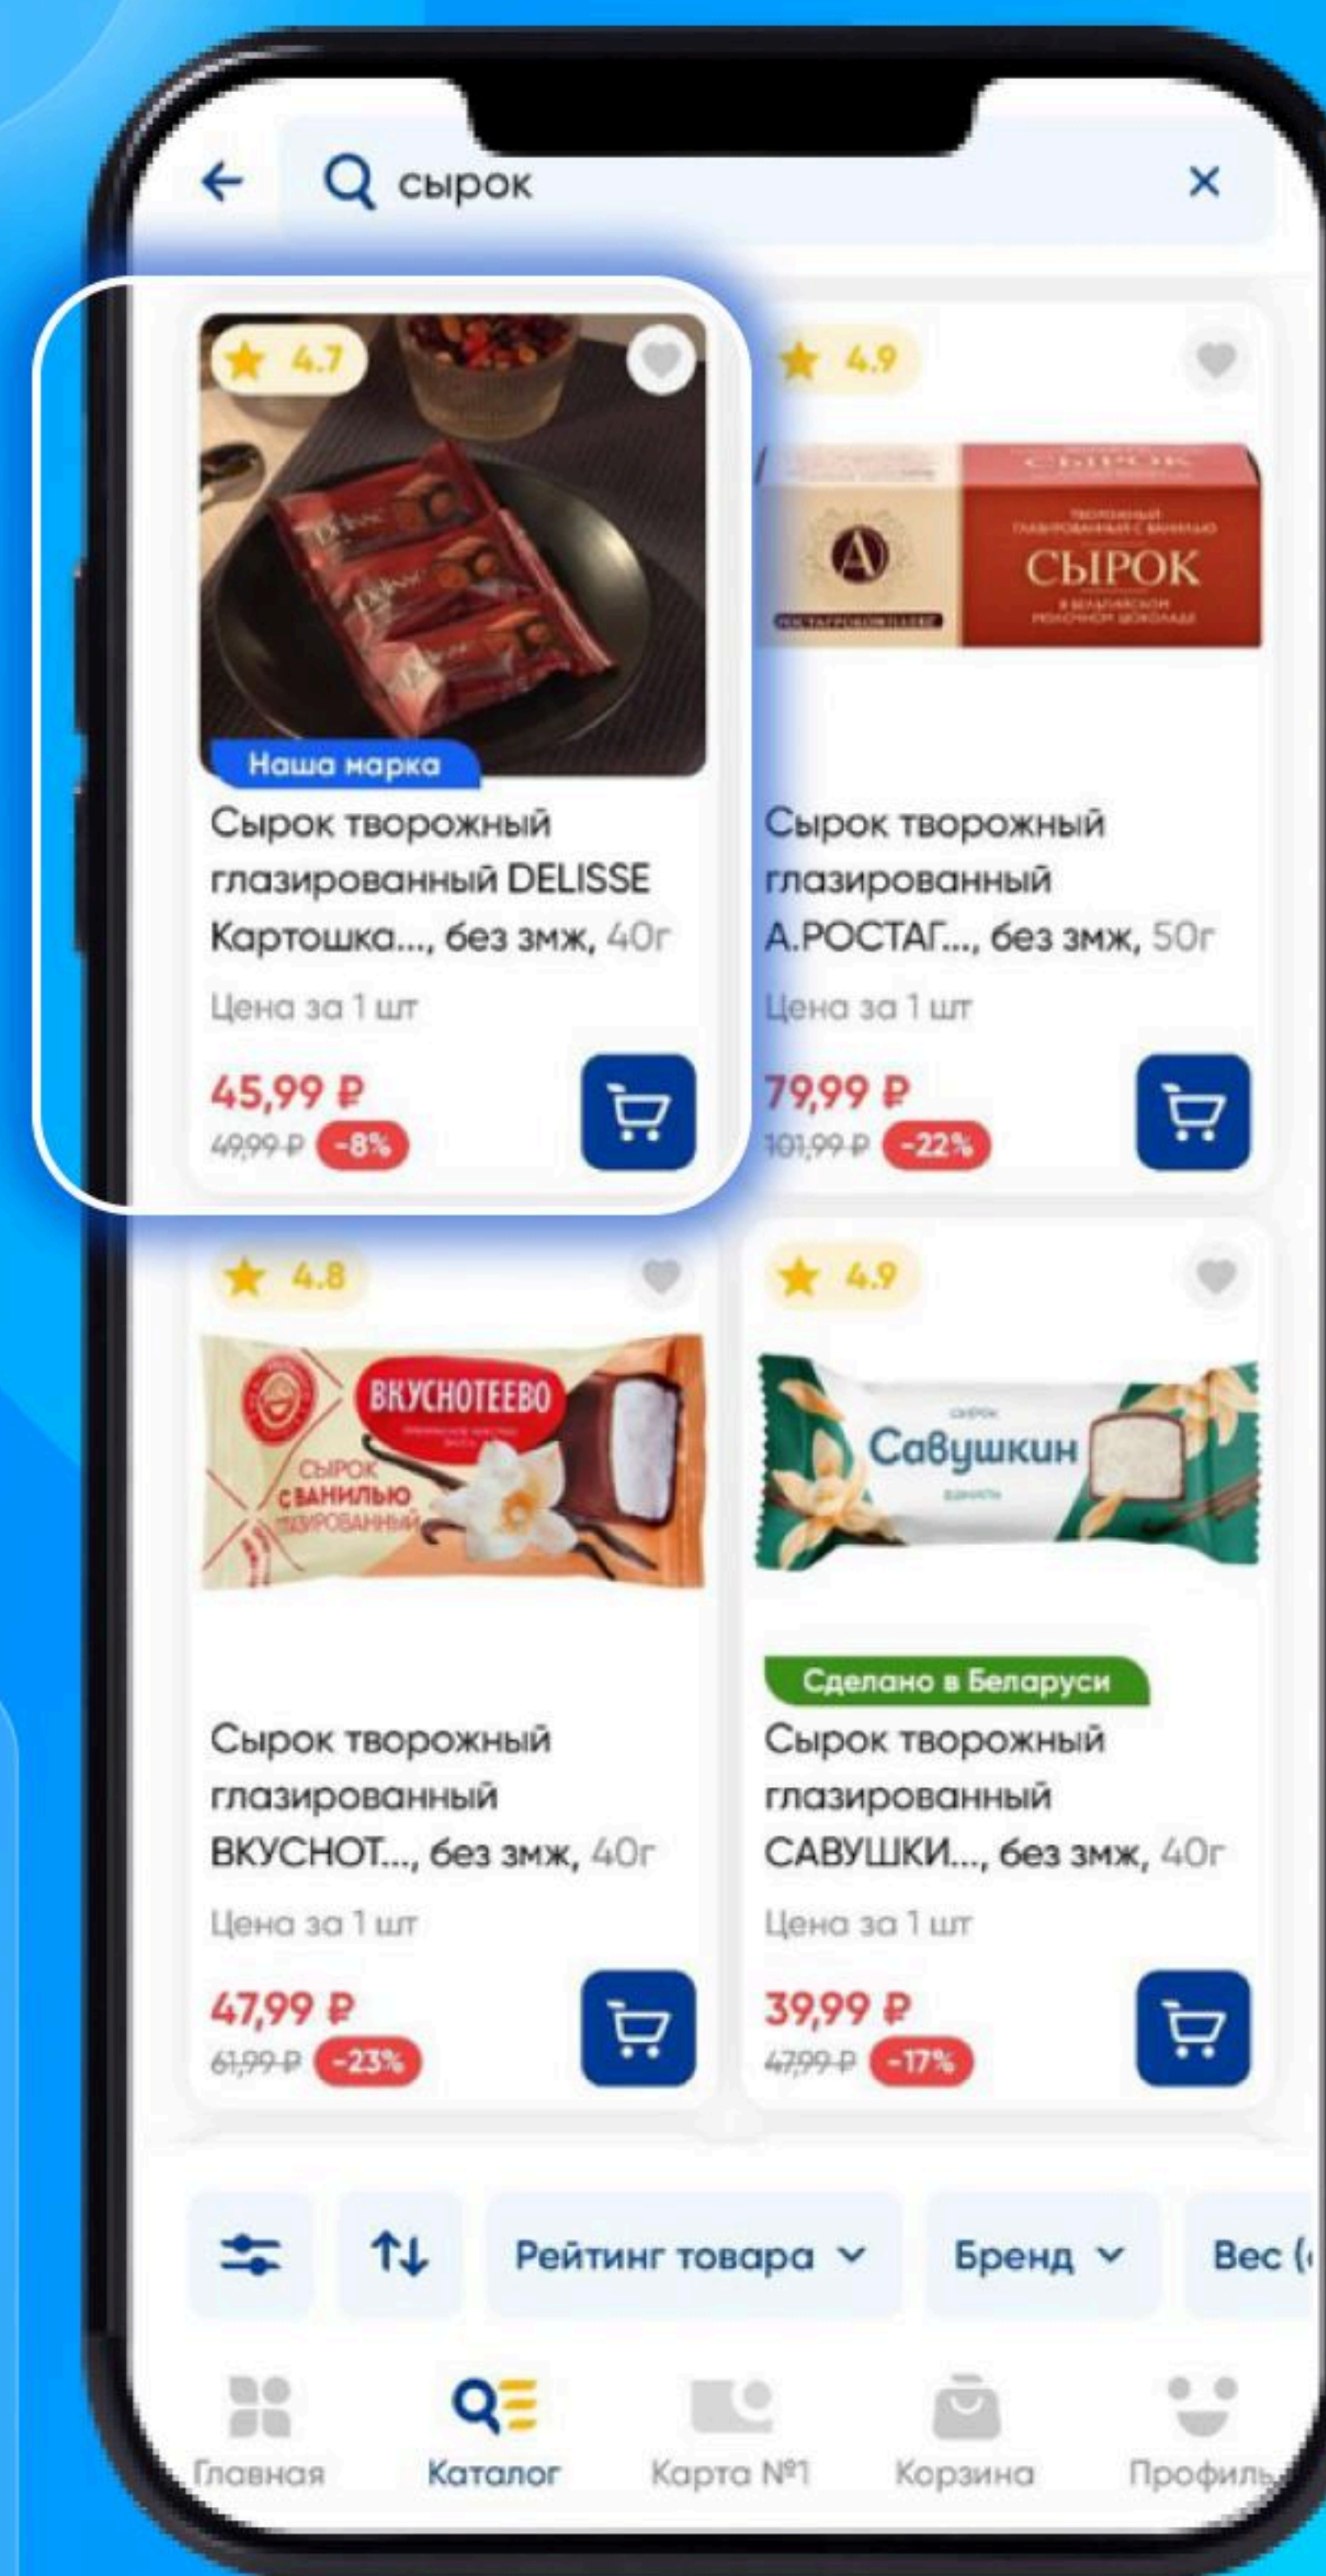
сырок

4.7

Наша марка

Сырок творожный глазированный DELISSE Картошка..., без змж, 40г

Цена за 1 шт

45,99 ₽
49,99 ₽ -8%

4.9

СЫРОК

СЫРОК

Сырок творожный глазированный А.РОСТАГ..., без змж, 50г

Цена за 1 шт

79,99 ₽
101,99 ₽ -22%

4.8

ВКУСНОТЕЕВО

СЫРОК С ВАНИЛЬЮ ГЛАЗИРОВАННЫЙ

Сырок творожный глазированный ВКУСНОТ..., без змж, 40г

Цена за 1 шт

47,99 ₽
61,99 ₽ -23%

4.9

Савушкин

Сделано в Беларуси

Сырок творожный глазированный САВУШКИ..., без змж, 40г

Цена за 1 шт

39,99 ₽
47,99 ₽ -17%

Рейтинг товара

Бренд

Вес (

Главная

Каталог

Карта №1

Корзина

Профиль